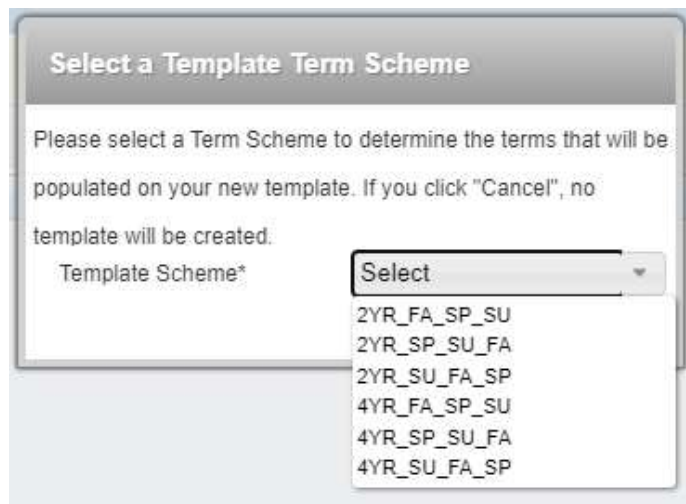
Select a Template Term Scheme

Please select a Term Scheme to determine the terms that will be populated on your new template. If you click "Cancel", no template will be created.

Template Scheme*

Select

2YR_FA_SP_SU
2YR_SP_SU_FA
2YR_SU_FA_SP
4YR_FA_SP_SU
4YR_SP_SU_FA
4YR_SU_FA_SP